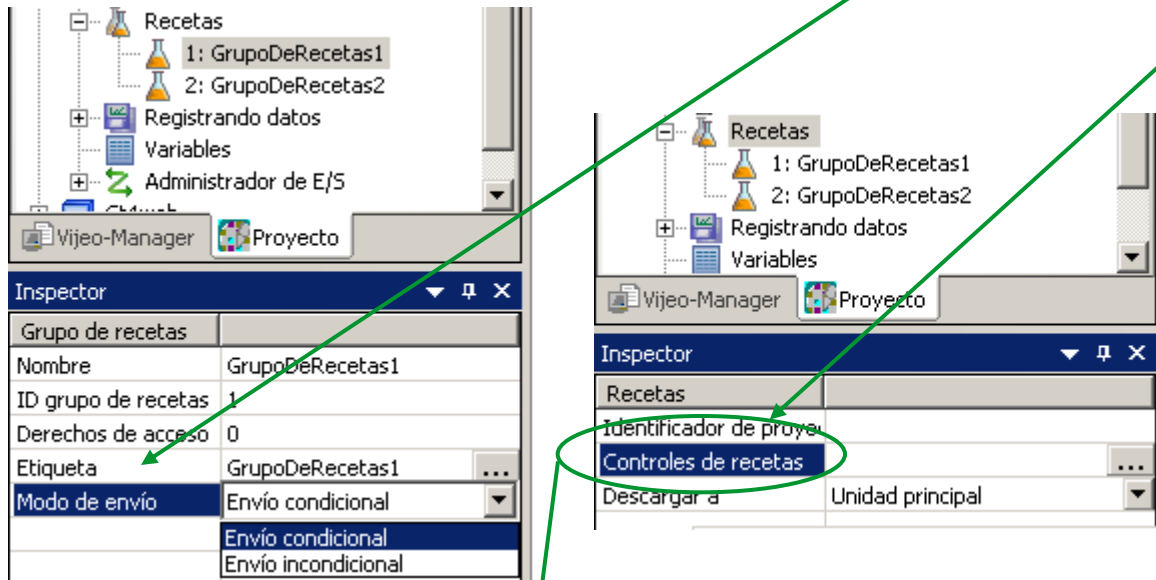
Recetas
1: GrupoDeRecetas1
2: GrupoDeRecetas2
Registrando datos
Variables
Administrador de E/S
Vijeo-Manager
Proyecto
Inspector

| Grupo de recetas | |
|---|---|
| Nombre | GrupoDeRecetas1 |
| ID grupo de recetas | 1 |
| Derechos de acceso | 0 |
| Etiqueta | GrupoDeRecetas1 ... |
| Modo de envío | Envío condicional |

Envío condicional
Envío incondicional

Recetas
1: GrupoDeRecetas1
2: GrupoDeRecetas2
Registrando datos
Variables
Vijeo-Manager
Proyecto
Inspector

| Recetas | |
|---|---|
| Identificador de proye | |
| Controles de recetas | ... |
| Descargar a | Unidad principal |